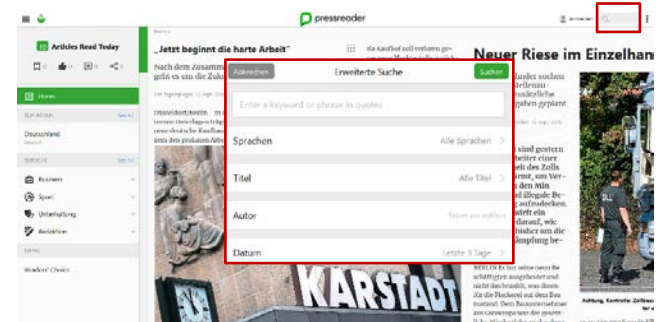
pressreader

Articles Read Today

Home

Deutschland

Business

Sport

Unterhaltung

Reader's Choice

„Jetzt beginnt die harte Arbeit"

Nach dem Zusamm

Neuer Riese im Einzelhan

Abbrechen

Erweiterte Suche

Suchen

Enter a keyword or phrase in quotes

Sprachen

Alle Sprachen

Titel

Alle Titel

Autor

Datum

Letzte 3 Tage

KARSTADT

sind gestern
beiter einer
en des Zolls
rmt, um Ver-
den Min
illegale Be-
aufzudecken.
wirft ein
ne, wie
ämpfung be-